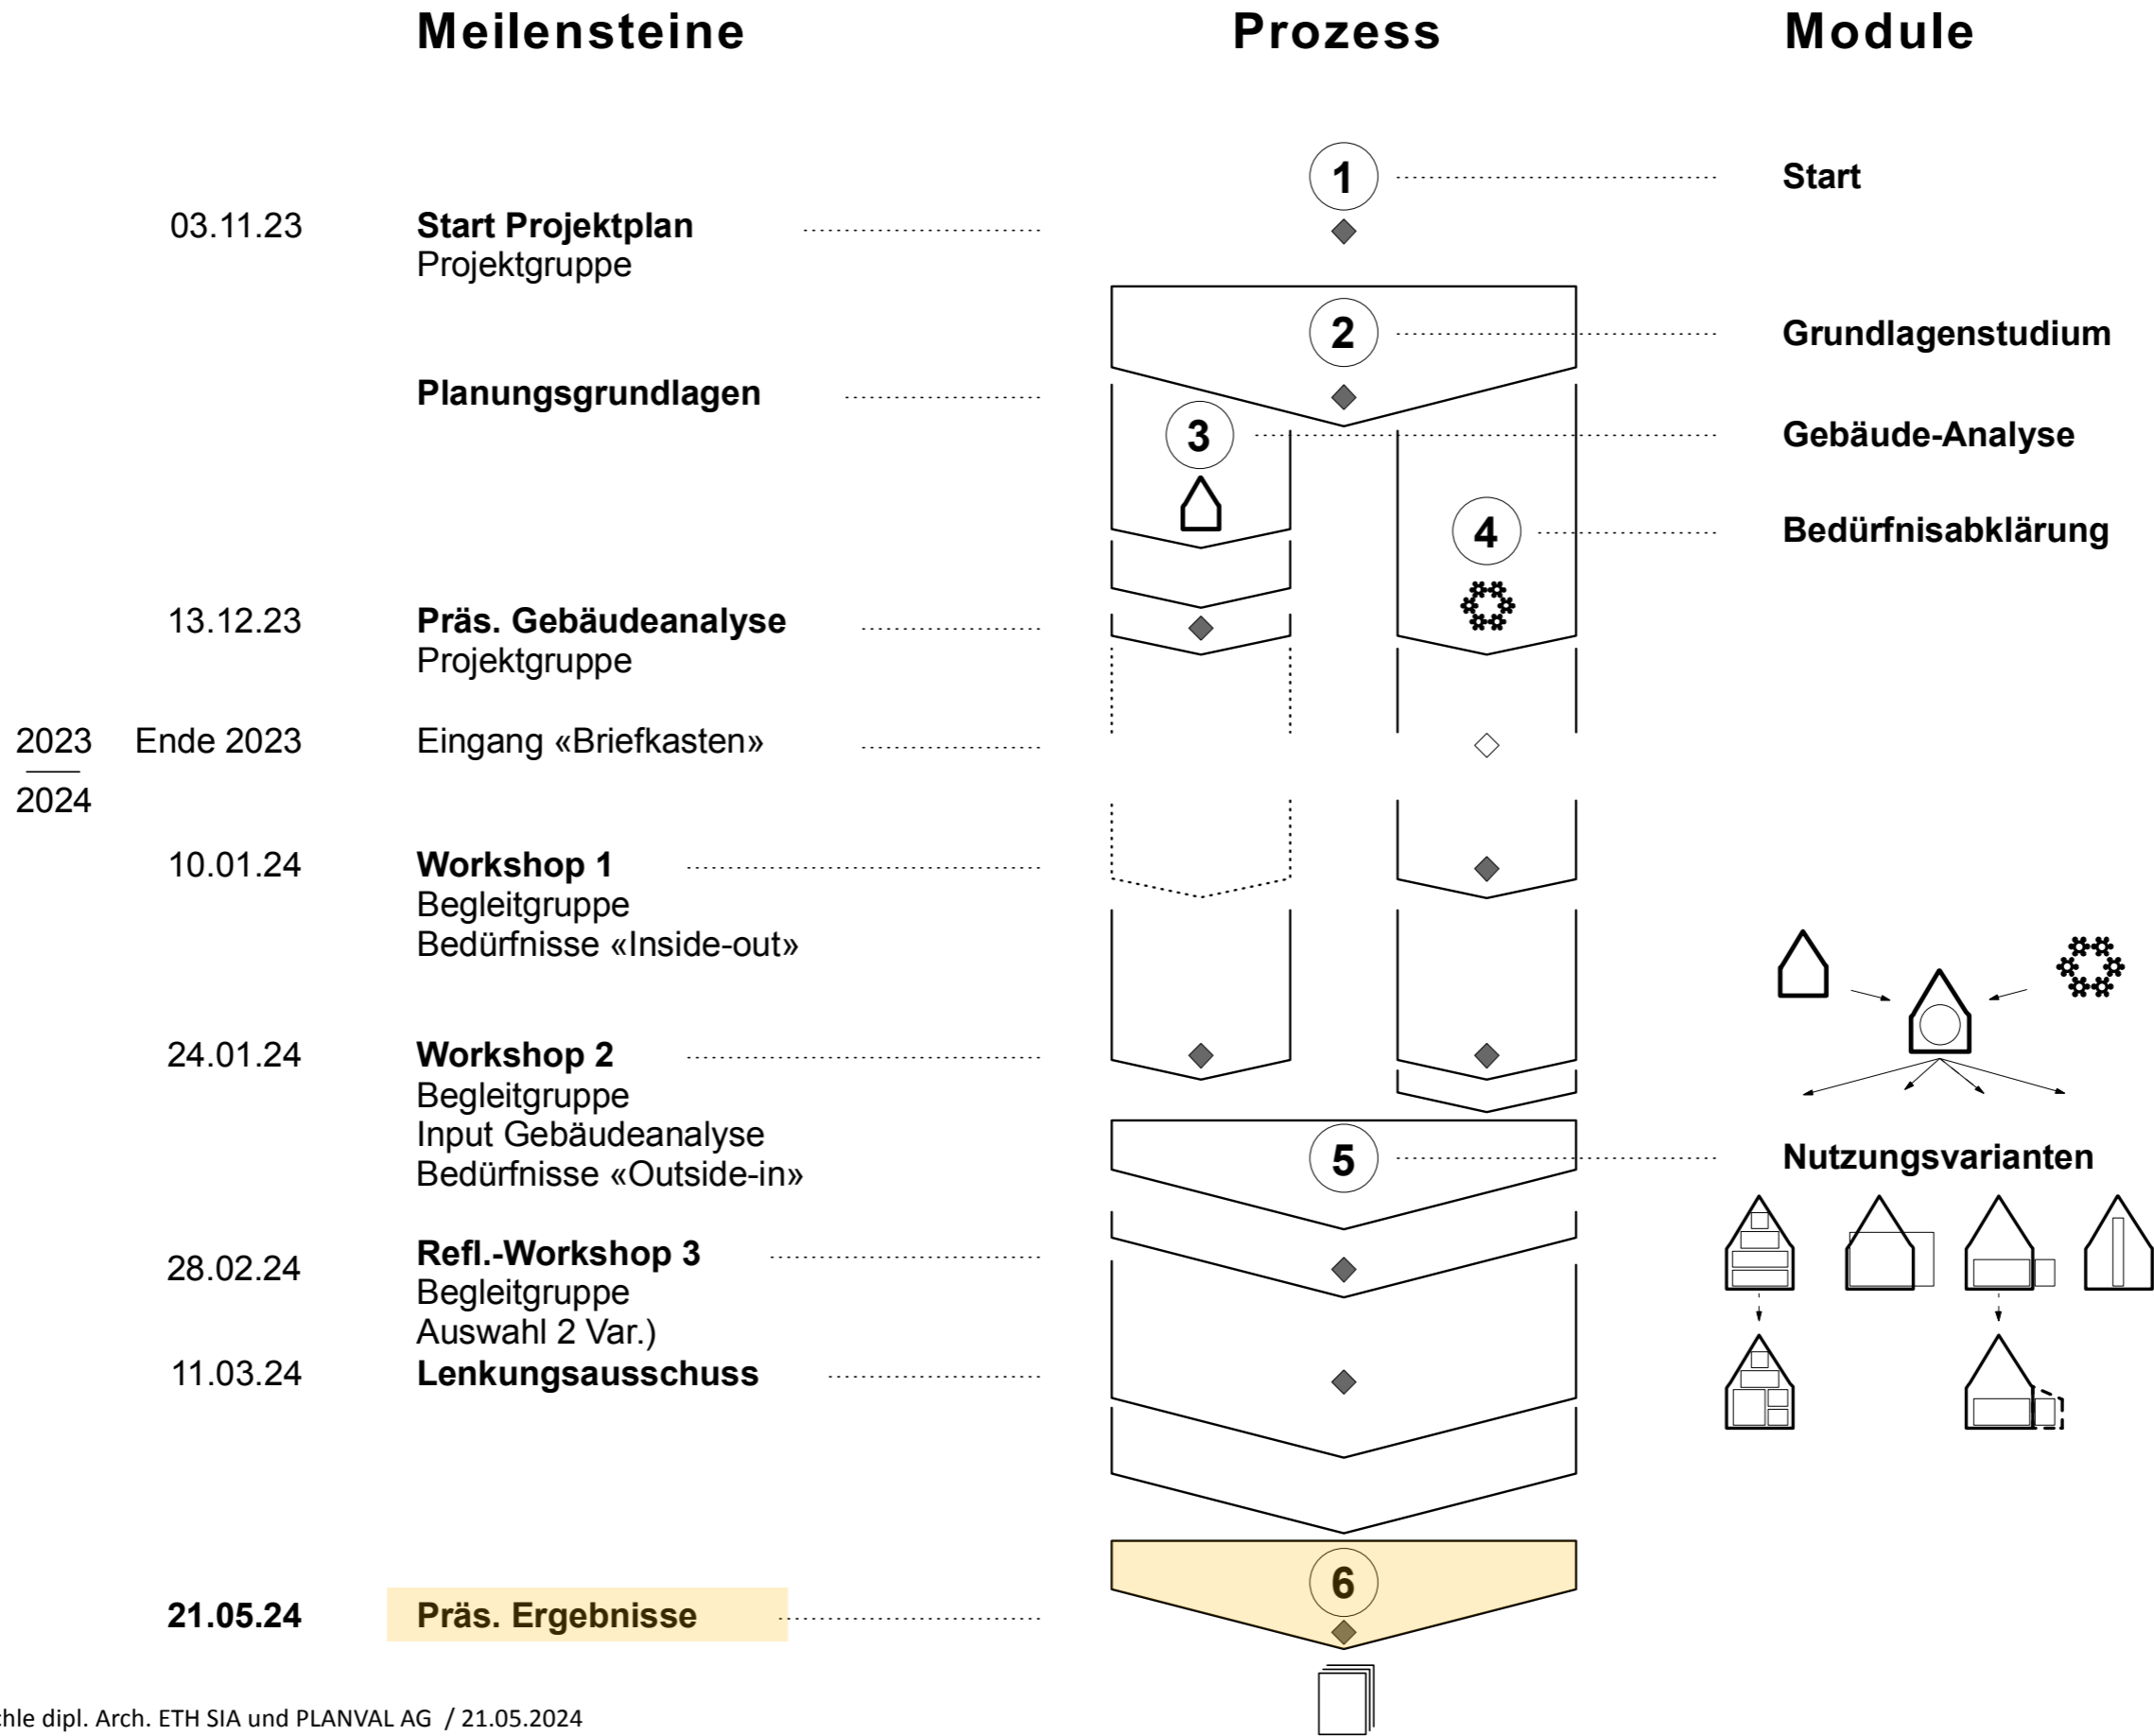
Meilensteine

Prozess

Module

1

Start

03.11.23

Start Projektplan
Projektgruppe

2

Grundlagenstudium

Planungsgrundlagen

3

Gebäude-Analyse

4

Bedürfnisabklärung

13.12.23

Präs. Gebäudeanalyse
Projektgruppe

2023
2024

Ende 2023

Eingang «Briefkasten»

10.01.24

Workshop 1
Begleitgruppe
Bedürfnisse «Inside-out»

24.01.24

Workshop 2
Begleitgruppe
Input Gebäudeanalyse
Bedürfnisse «Outside-in»

5

Nutzungsvarianten

28.02.24

Refl.-Workshop 3
Begleitgruppe
Auswahl 2 Var.)

11.03.24

Lenkungsausschuss

6

21.05.24

Präs. Ergebnisse

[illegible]chle dipl. Arch. ETH SIA und PLANVAL AG / 21.05.2024